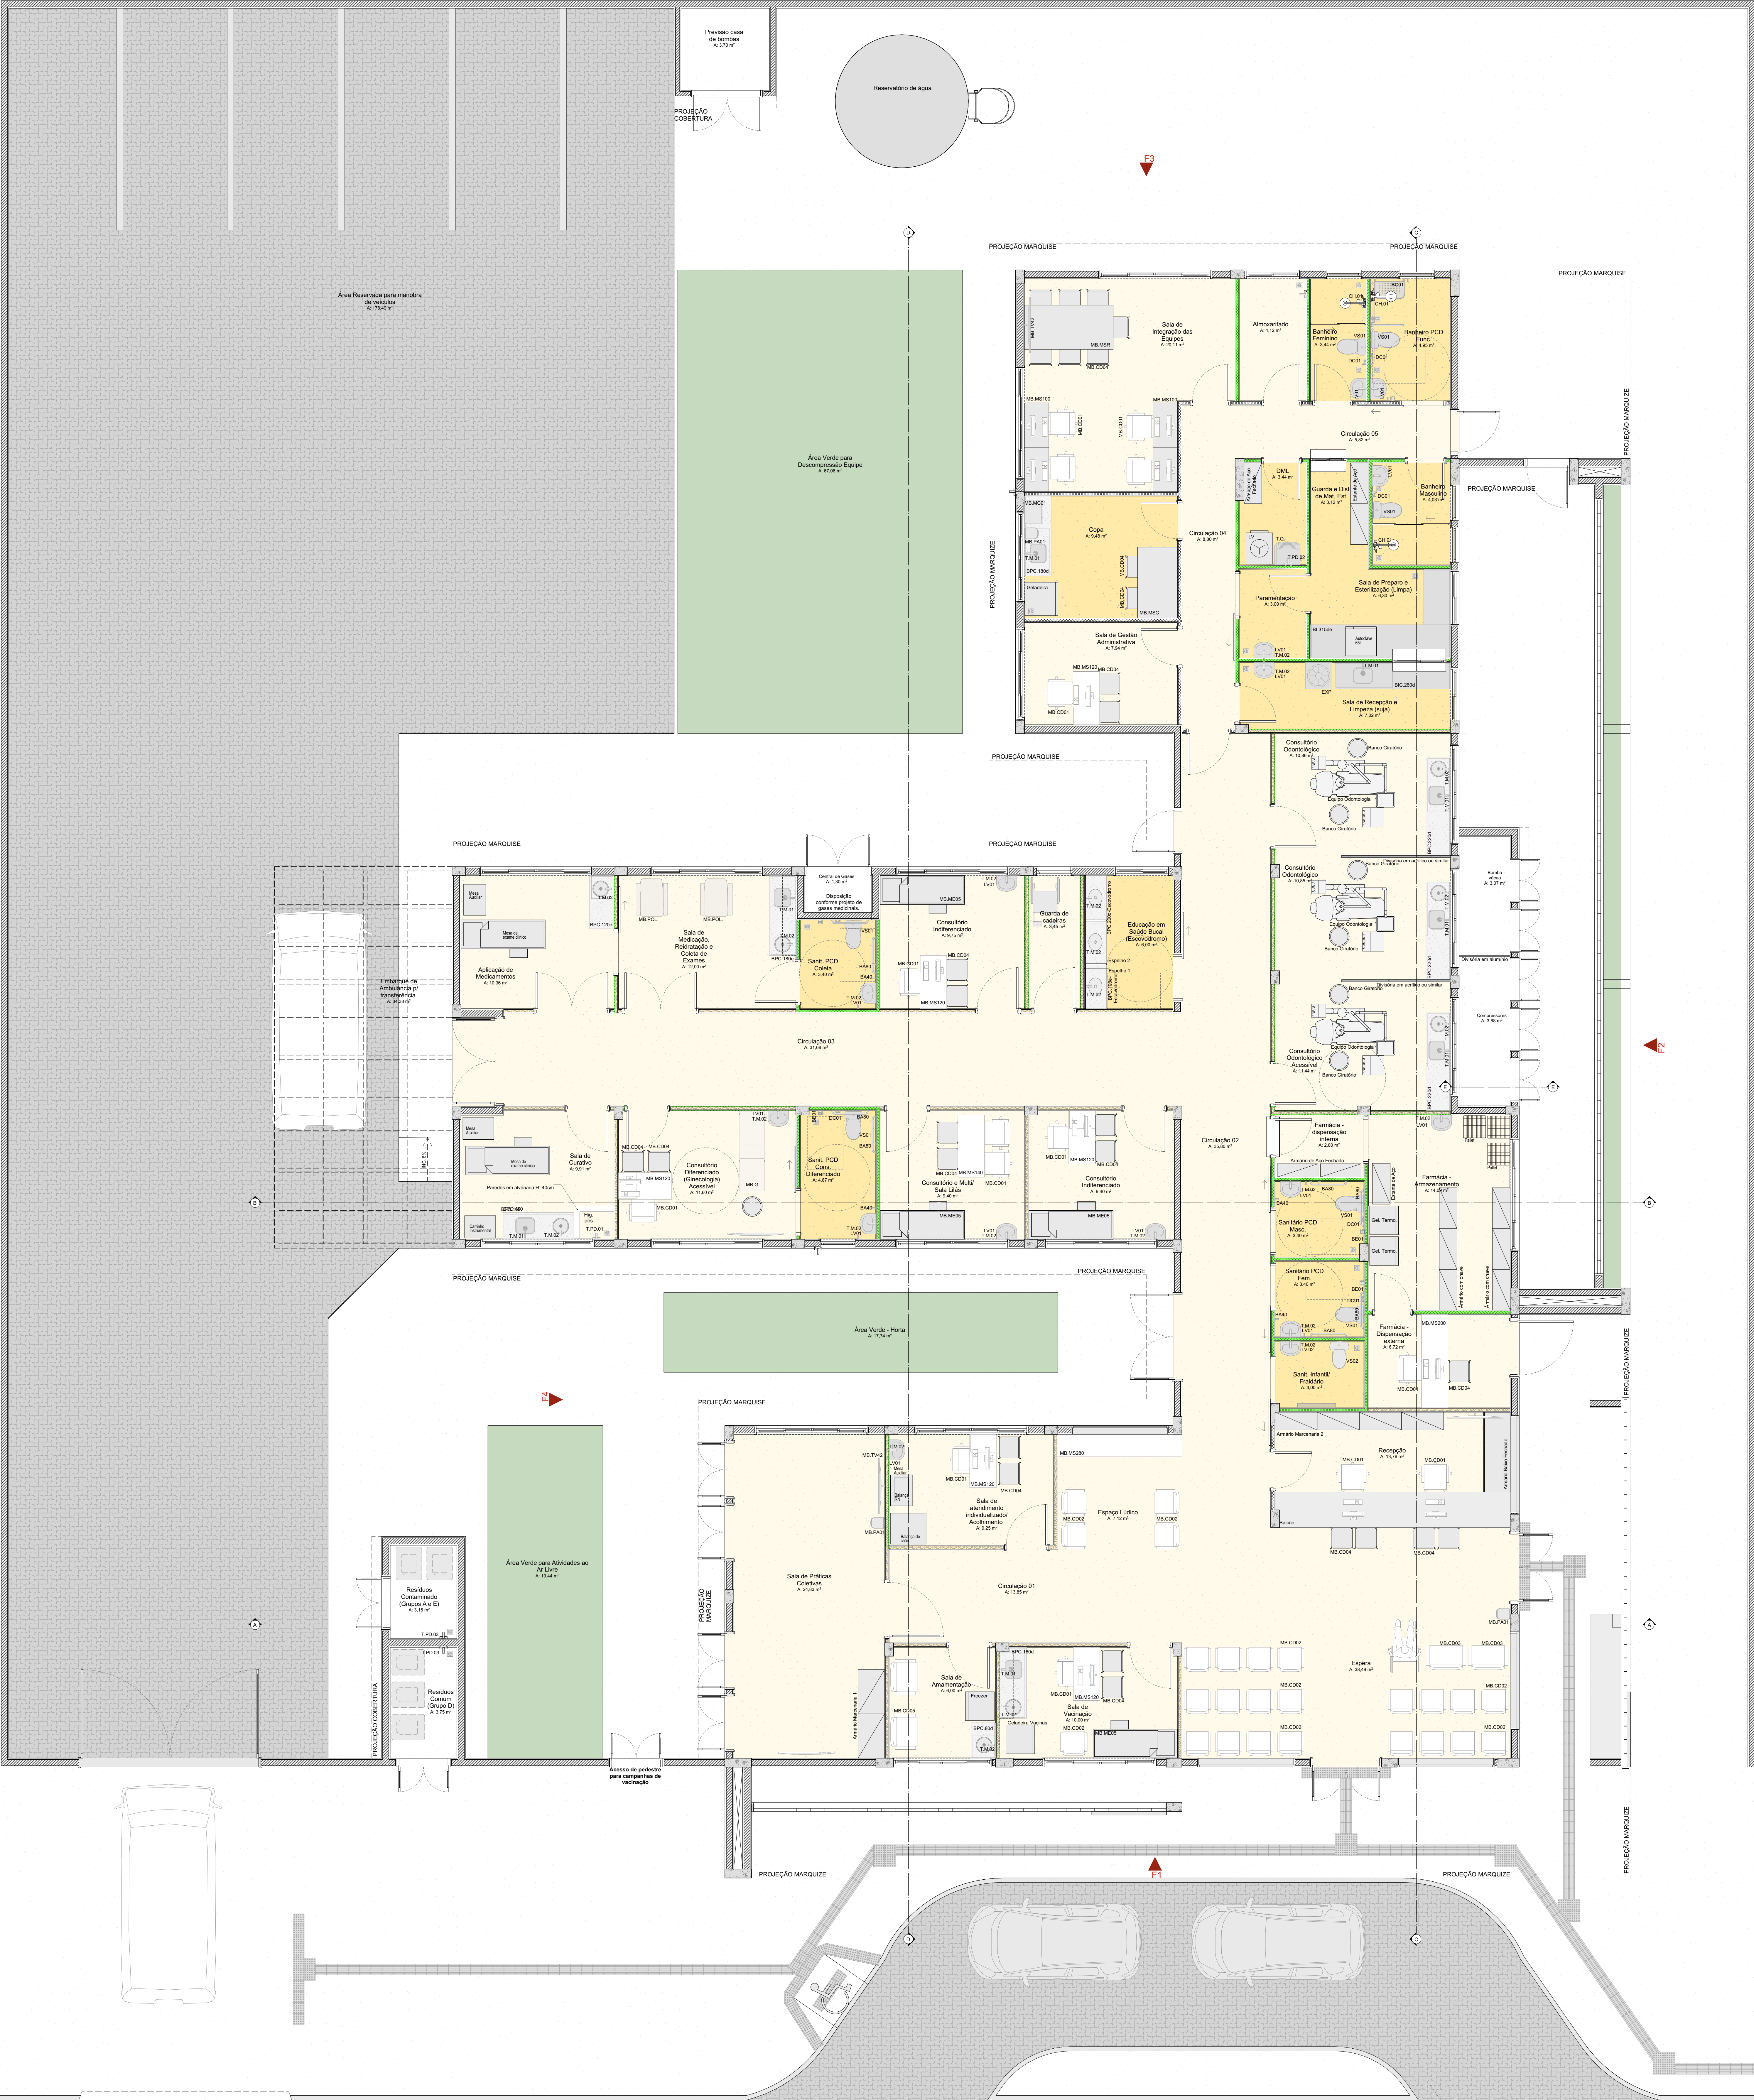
Previsão casa de bombas
A: 3,70 m²

PROJEÇÃO COBERTURA

Reservatório de água

F3

Área Reservada para manobra de veículos
A: 178,49 m²

Área Verde para Descompressão Equipe
A: 67,06 m²

PROJEÇÃO MARQUISE
PROJEÇÃO MARQUISE
PROJEÇÃO MARQUISE

Sala de Integração das Equipes
A: 20,11 m²

Almoxarifado
A: 4,12 m²

Banheiro Feminino
A: 3,44 m²

Banheiro PCD Func.
A: 4,95 m²

Circulação 05
A: 5,82 m²

DML
A: 3,44 m²

Guarda e Dist. de Mat. Est.
A: 3,12 m²

Banheiro Masculino
A: 4,23 m²

PROJEÇÃO MARQUISE

Copa
A: 9,48 m²

Circulação 04
A: 8,80 m²

Paramentação
A: 3,00 m²

Sala de Preparo e Esterilização (Limpa)
A: 6,30 m²

Sala de Gestão Administrativa
A: 7,94 m²

Sala de Recepção e Limpeza (suja)
A: 7,02 m²

PROJEÇÃO MARQUISE

PROJEÇÃO MARQUISE

Consultório Odontológico
A: 10,86 m²

Banco Giratório
Equipo Odontologia

PROJEÇÃO MARQUISE
PROJEÇÃO MARQUISE

Central de Gases
A: 1,30 m²
Disposição conforme projeto de gases medicinais

Consultório Odontológico
A: 10,85 m²

Divisória em acrílico ou similar

Bomba vácuo
A: 3,07 m²

Aplicação de Medicamentos
A: 10,36 m²

Sala de Medicação, Reidratação e Coleta de Exames
A: 12,00 m²

Sanit. PCD Coleta
A: 3,40 m²

Consultório Indiferenciado
A: 9,75 m²

Guarda de cadeiras
A: 5,85 m²

Educação em Saúde Bucal (Escovódromo)
A: 9,00 m²

Embarque de Ambulância p/ transferência
A: 34,38 m²

Divisória em alumínio

Compressores
A: 3,88 m²

F2

Circulação 03
A: 31,68 m²

Consultório Odontológico Acessível
A: 11,44 m²

Sala de Curativo
A: 9,91 m²

Consultório Diferenciado (Ginecologia) Acessível
A: 11,60 m²

Sanit. PCD Cons. Diferenciado
A: 4,87 m²

Consultório e Multi/ Sala Lilás
A: 9,40 m²

Consultório Indiferenciado
A: 9,40 m²

Circulação 02
A: 35,80 m²

Farmácia - dispensação interna
A: 2,80 m²

Farmácia - Armazenamento
A: 14,06 m²

Paredes em alvenaria H=40cm

Sanitário PCD Masc.
A: 3,40 m²

Sanitário PCD Fem.
A: 3,40 m²

PROJEÇÃO MARQUISE
PROJEÇÃO MARQUISE

Área Verde - Horta
A: 17,74 m²

Farmácia - Dispensação externa
A: 6,72 m²

Sanit. Infantil/ Fraldário
A: 3,00 m²

F4

PROJEÇÃO MARQUISE

Recepção
A: 13,78 m²

Área Verde para Atividades ao Ar Livre
A: 19,44 m²

Sala de atendimento individualizado/ Acolhimento
A: 9,25 m²

Espaço Lúdico
A: 7,12 m²

Resíduos Contaminado (Grupos A e E)
A: 3,15 m²

Sala de Práticas Coletivas
A: 24,83 m²

Circulação 01
A: 13,85 m²

Resíduos Comum (Grupo D)
A: 3,75 m²

Sala de Amamentação
A: 6,00 m²

Sala de Vacinação
A: 10,00 m²

Espera
A: 38,49 m²

PROJEÇÃO COBERTURA

Acesso de pedestre para campanhas de vacinação

PROJEÇÃO MARQUIZE
F1
PROJEÇÃO MARQUISE
PROJEÇÃO MARQUISE